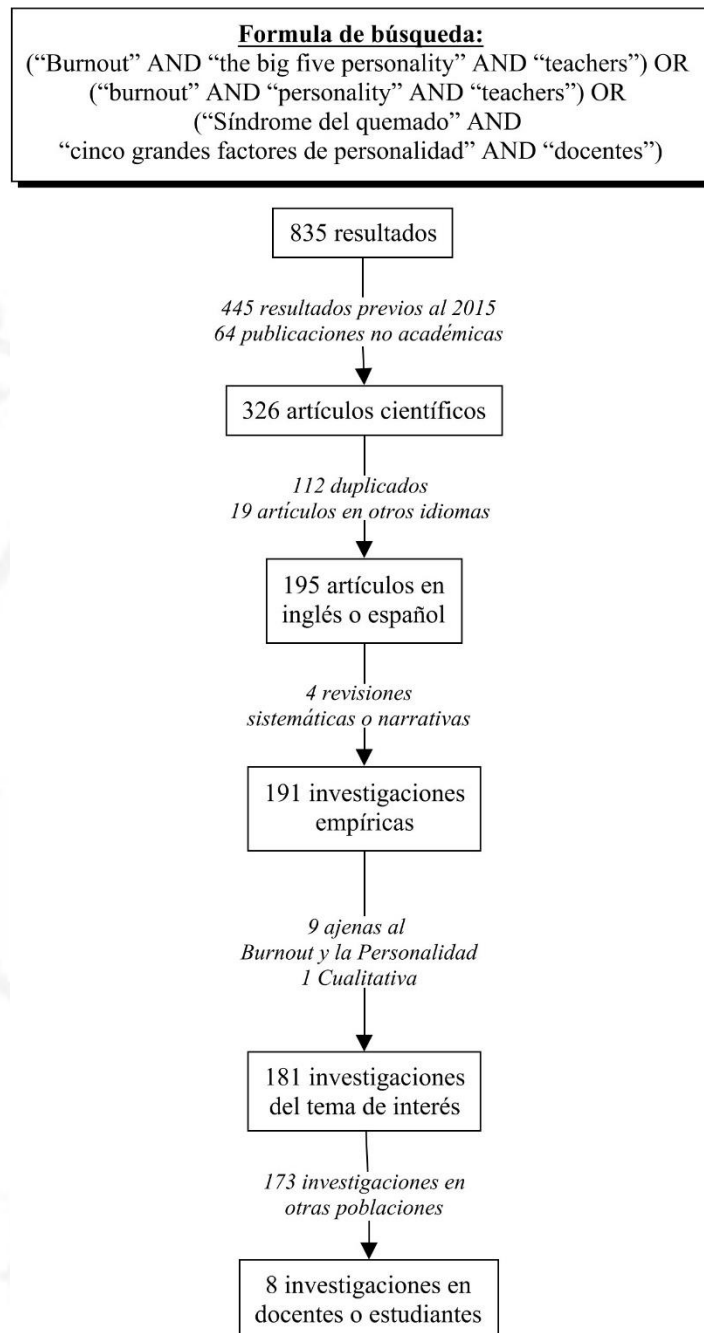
Formula de búsqueda:
("Burnout" AND "the big five personality" AND "teachers") OR ("burnout" AND "personality" AND "teachers") OR ("Síndrome del quemado" AND "cinco grandes factores de personalidad" AND "docentes")

835 resultados

445 resultados previos al 2015
64 publicaciones no académicas

326 artículos científicos

112 duplicados
19 artículos en otros idiomas

195 artículos en inglés o español

4 revisiones sistemáticas o narrativas

191 investigaciones empíricas

9 ajenas al Burnout y la Personalidad
1 Cualitativa

181 investigaciones del tema de interés

173 investigaciones en otras poblaciones

8 investigaciones en docentes o estudiantes